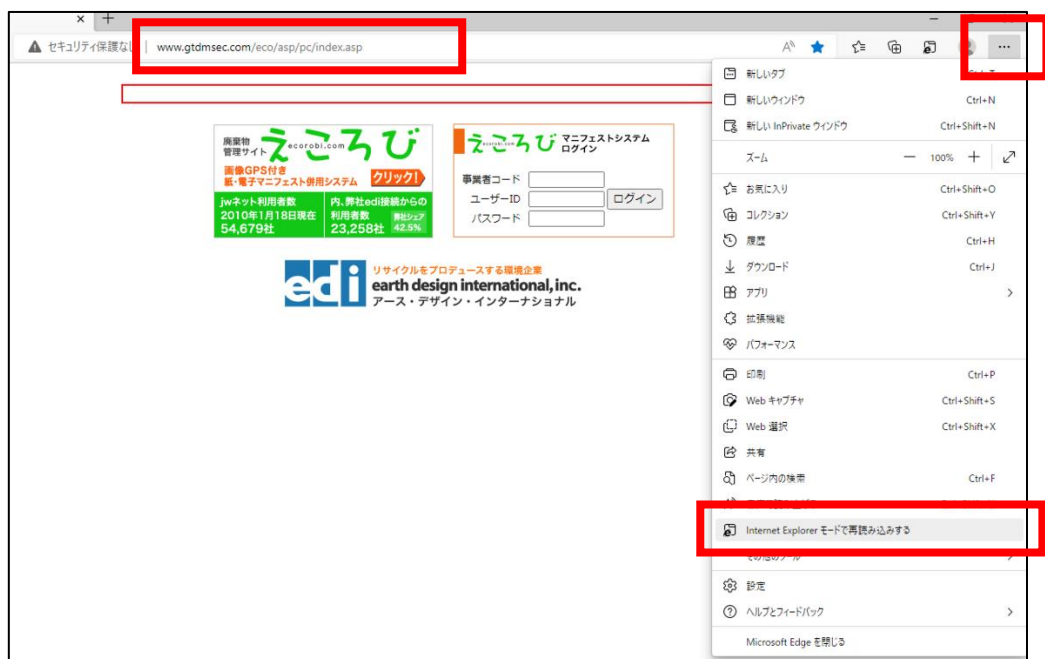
×  +

セキュリティ保護なし | www.gtdmsec.com/eco/asp/pc/index.asp

...

廃棄物管理サイト えころび ecorobi.com
画像GPS付き 紙・電子マニフェスト併用システム クリック!
jwネット利用者数 2010年1月18日現在 54,679社
内、弊社edi接続からの利用者数 23,258社 弊社シェア 42.5%

えころび ecorobi.com マニフェストシステム ログイン
事業者コード
ユーザーID
パスワード
ログイン

edi リサイクルをプロデュースする環境企業 earth design international, inc. アース・デザイン・インターナショナル

新しいタブ
新しいウィンドウ Ctrl+N
新しい InPrivate ウィンドウ Ctrl+Shift+N
ズーム — 100% +
お気に入り Ctrl+Shift+O
コレクション Ctrl+Shift+Y
履歴 Ctrl+H
ダウンロード Ctrl+J
アプリ
拡張機能
パフォーマンス
印刷 Ctrl+P
Web キャプチャ Ctrl+Shift+S
Web 選択 Ctrl+Shift+X
共有
ページ内の検索 Ctrl+F
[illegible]
Internet Explorer モードで再読み込みする
その他のツール
設定
ヘルプとフィードバック
Microsoft Edge を閉じる